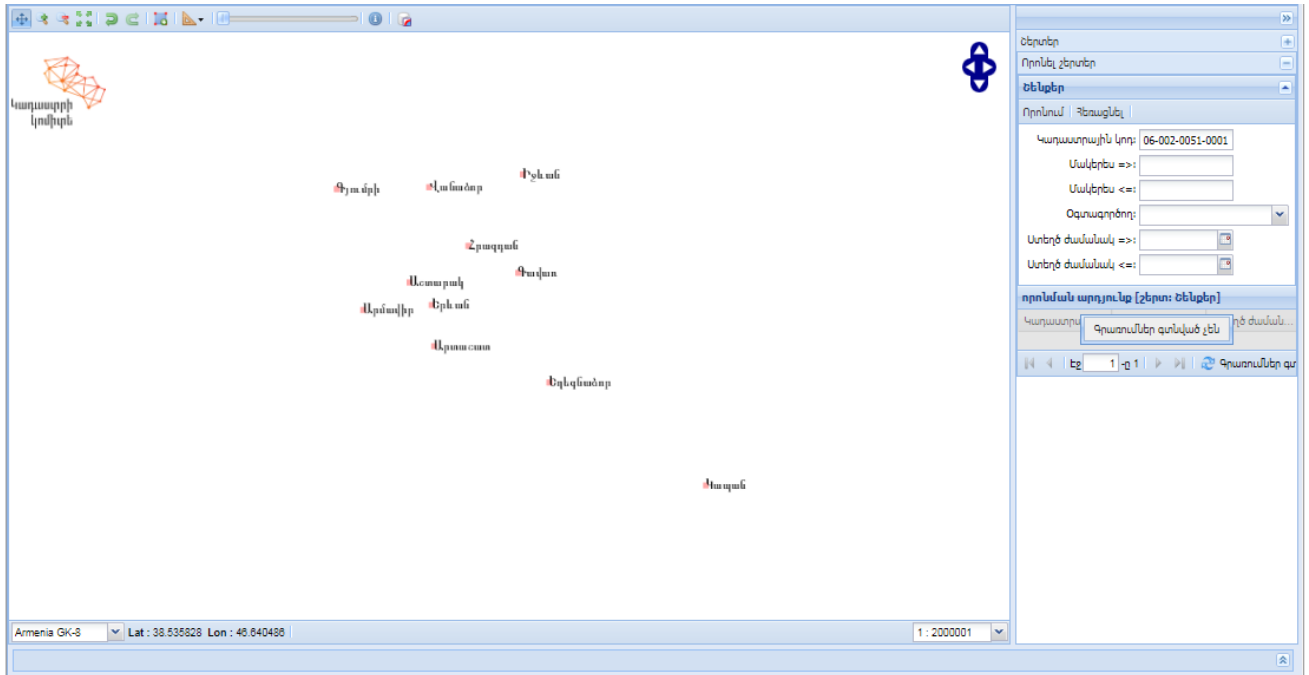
Կադաստրի կոմիտե

Գյումրի
Վանաձոր
Իջևան
Հրազդան
Գավառ
Աշտարակ
Երևան
Արմավիր
Արտաշատ
Եղեգնաձոր
Կապան

Armenia GK-8
Lat : 38.535828 Lon : 46.640486
1 : 2000001

Շերտեր
Որոնել շերտեր
Շենքեր
Որոնում | Չեղարկել
Կադաստրային կոդ: 06-002-0051-0001
Մակերես =>:
Մակերես <=:
Օգտագործող:
Ստեղծ ժամանակ =>:
Ստեղծ ժամանակ <=:
որոնման արդյունք [շերտ: Շենքեր]
Կադաստրայ
Գրառումներ գտնված չեն
ծ ժաման...
Էջ 1 -ը 1
Գրառումներ գտ